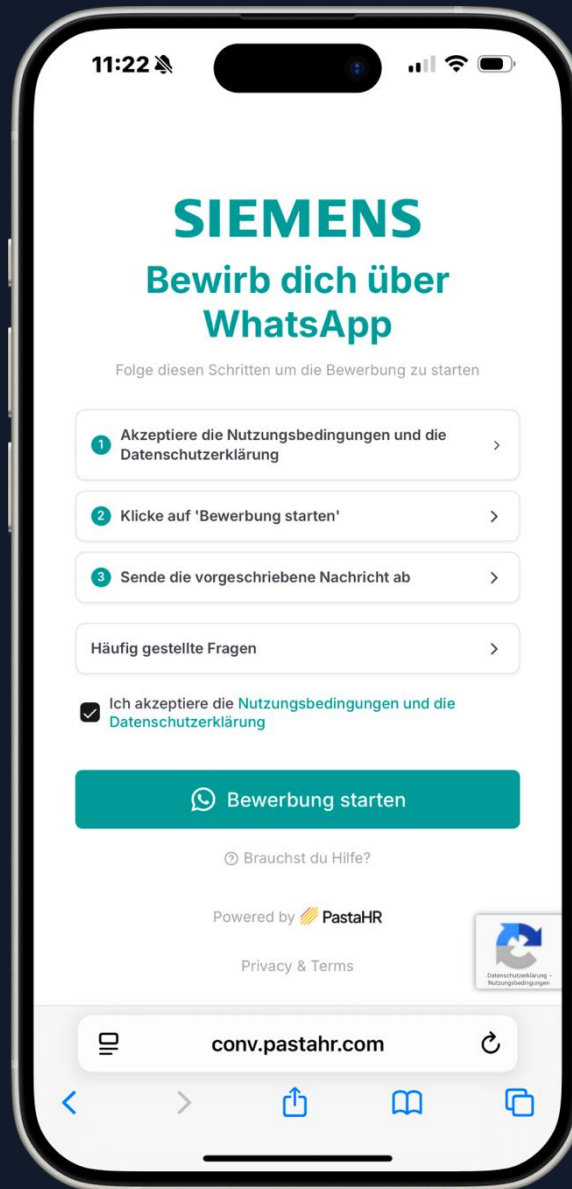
11:22

SIEMENS

Bewirb dich über WhatsApp

Folge diesen Schritten um die Bewerbung zu starten

1 Akzeptiere die Nutzungsbedingungen und die Datenschutzerklärung >

2 Klicke auf 'Bewerbung starten' >

3 Sende die vorgeschriebene Nachricht ab >

Häufig gestellte Fragen >

Ich akzeptiere die Nutzungsbedingungen und die Datenschutzerklärung

Bewerbung starten

Brauchst du Hilfe?

Powered by PastaHR

Privacy & Terms

Datenschutzerklärung - Nutzungsbedingungen

conv.pastahr.com